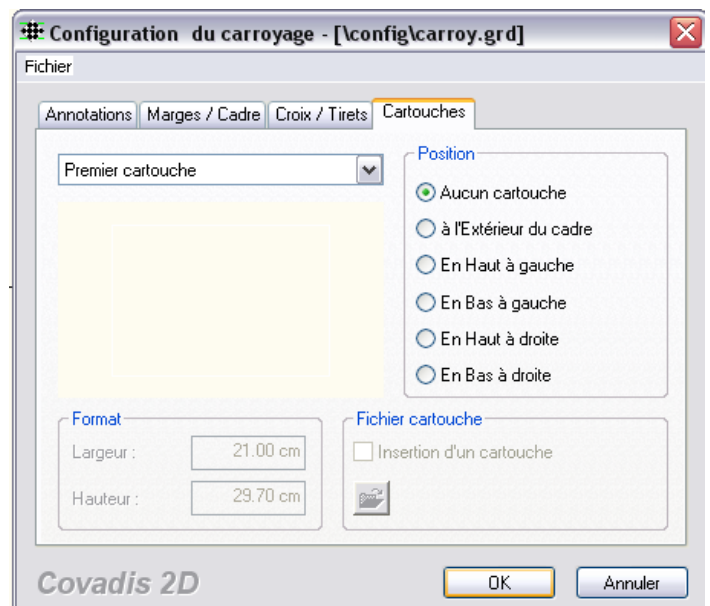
Configuration du carroyage - [\config\carroy.grd]

Fichier

Annotations | Marges / Cadre | Croix / Tirets | Cartouches

Premier cartouche

Position
Aucun cartouche
à l'Extérieur du cadre
En Haut à gauche
En Bas à gauche
En Haut à droite
En Bas à droite

Format
Largeur : 21.00 cm
Hauteur : 29.70 cm

Fichier cartouche
Insertion d'un cartouche

Covadis 2D

OK
Annuler